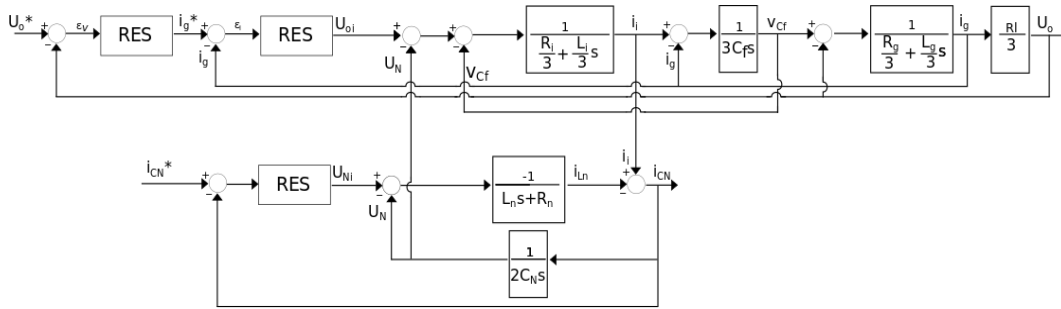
$U_o$*
+
-
$\varepsilon_V$
RES
$i_g$*
+
-
$\varepsilon_i$
RES
$U_{oi}$
+
-
$i_g$
$U_N$
+
-
$V_{Cf}$
$\frac{1}{\frac{R_i}{3}+\frac{L_i}{3}s}$
$i_i$
+
-
$i_g$
$\frac{1}{3C_fs}$
$v_{Cf}$
+
-
$\frac{1}{\frac{R_g}{3}+\frac{L_g}{3}s}$
$i_g$
$\frac{Rl}{3}$
$U_o$
$i_{CN}$*
+
-
RES
$U_{Ni}$
+
-
$U_N$
$\frac{-1}{L_ns+R_n}$
$i_{Ln}$
$i_i$
+
-
$i_{CN}$
$\frac{1}{2C_Ns}$